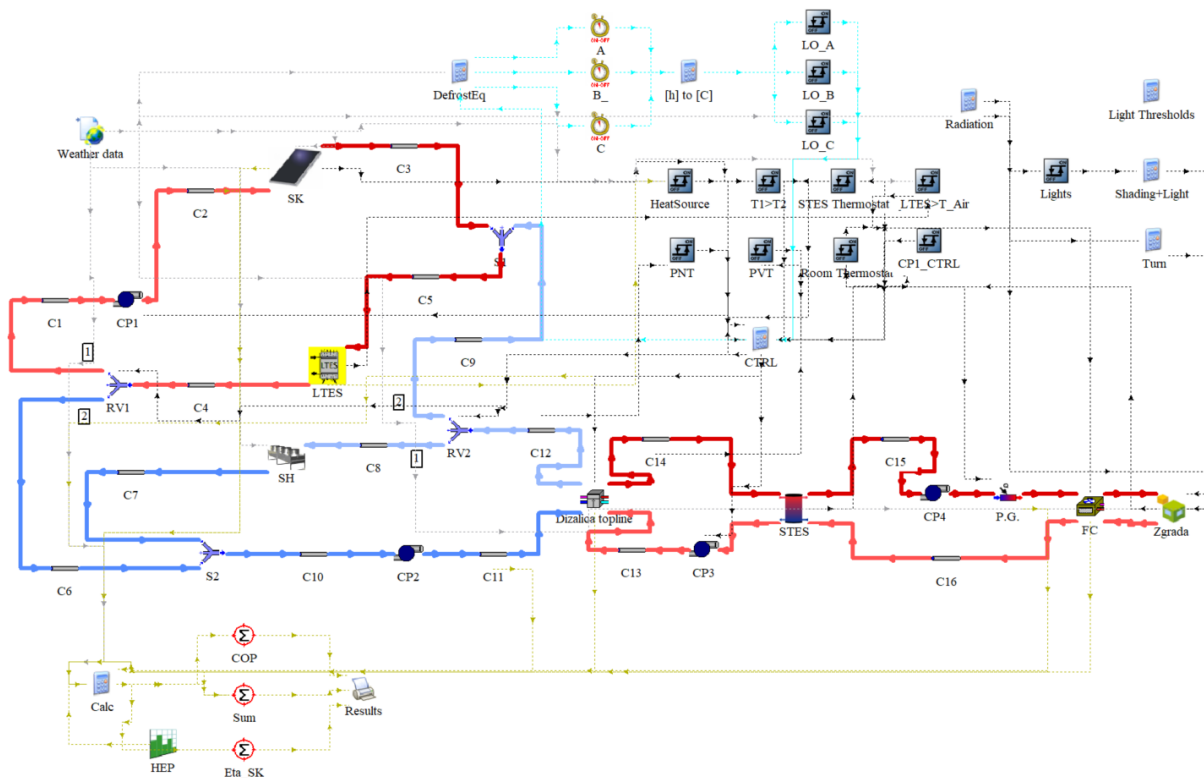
A
B_
C
DefrostEq
[h] to [C]
LO_A
LO_B
LO_C
Radiation
Light Thresholds
Weather data
C3
SK
C2
HeatSource
T1>T2
STES Thermostat
LTES>T_Air
Lights
Shading+Light
S1
PNT
PVT
Room Thermostat
CP1_CTRL
Turn
C1
CP1
C5
C9
CTRL
1
RV1
C4
LTES
2
2
RV2
C12
SH
C8
1
C14
C15
C7
Dizalica topline
CP4
P.G.
FC
Zgrada
STES
S2
C10
CP2
C11
C13
CP3
C6
C16
COP
Calc
Sum
Results
HEP
Eta_SK